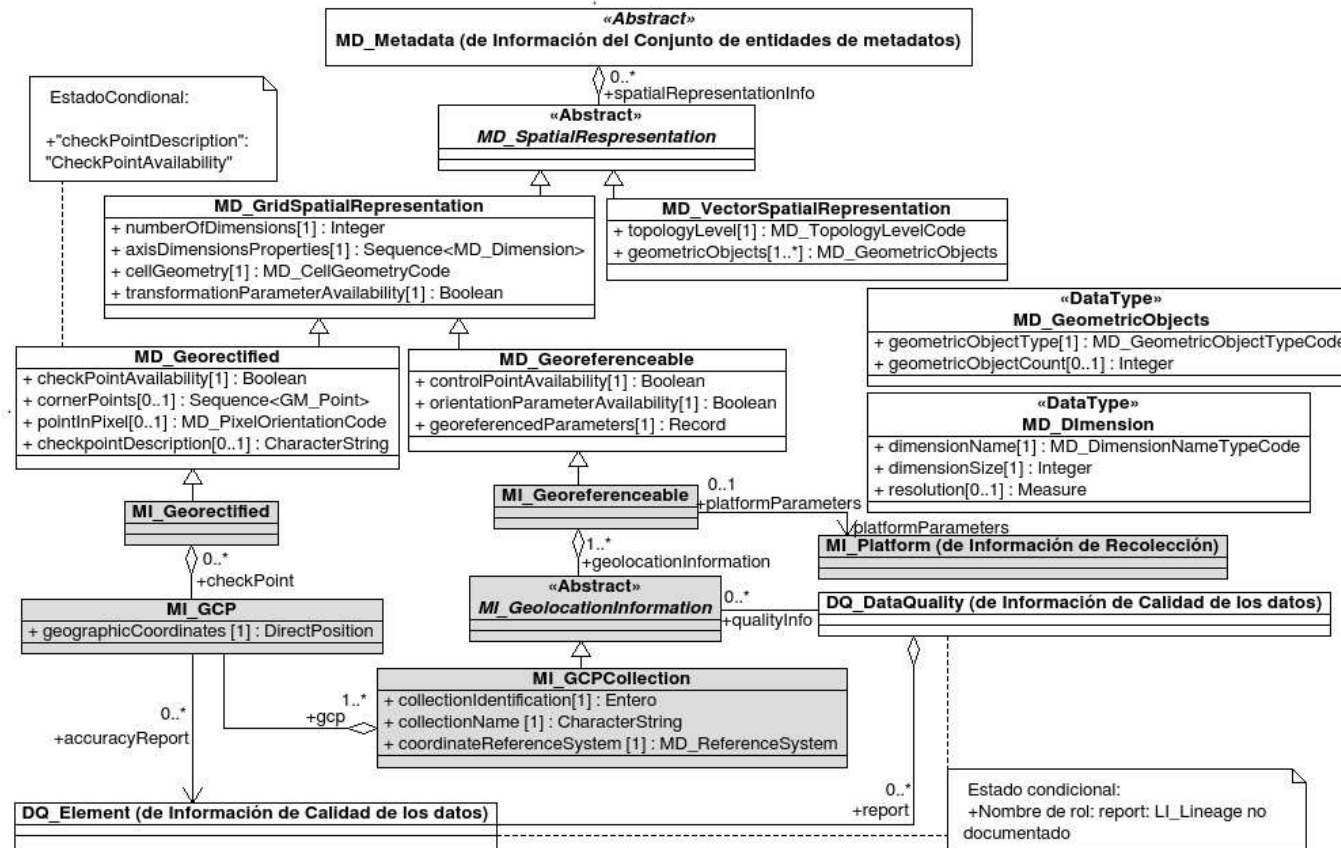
«Abstract»
MD_Metadata (de Información del Conjunto de entidades de metadatos)

0..*
+spatialRepresentationInfo

«Abstract»
MD_SpatialRespresentation

EstadoCondional:

+"checkPointDescription": "CheckPointAvailability"

MD_GridSpatialRepresentation
+ numberOfDimensions[1] : Integer
+ axisDimensionsProperties[1] : Sequence<MD_Dimension>
+ cellGeometry[1] : MD_CellGeometryCode
+ transformationParameterAvailability[1] : Boolean

MD_VectorSpatialRepresentation
+ topologyLevel[1] : MD_TopologyLevelCode
+ geometricObjects[1..*] : MD_GeometricObjects

«DataType»
MD_GeometricObjects
+ geometricObjectType[1] : MD_GeometricObjectTypeCode
+ geometricObjectCount[0..1] : Integer

MD_Georectified
+ checkPointAvailability[1] : Boolean
+ cornerPoints[0..1] : Sequence<GM_Point>
+ pointInPixel[0..1] : MD_PixelOrientationCode
+ checkpointDescription[0..1] : CharacterString

MD_Georeferenceable
+ controlPointAvailability[1] : Boolean
+ orientationParameterAvailability[1] : Boolean
+ georeferencedParameters[1] : Record

«DataType»
MD_DImension
+ dimensionName[1] : MD_DimensionNameTypeCode
+ dimensionSize[1] : Integer
+ resolution[0..1] : Measure

MI_Georectified

MI_Georeferenceable

0..1
+platformParameters

platformParameters

MI_Platform (de Información de Recolección)

0..*
+checkPoint

1..*
+geolocationInformation

MI_GCP
+ geographicCoordinates [1] : DirectPosition

«Abstract»
MI_GeolocationInformation

0..*
+qualityInfo

DQ_DataQuality (de Información de Calidad de los datos)

MI_GCPCollection
+ collectionIdentification[1] : Entero
+ collectionName [1] : CharacterString
+ coordinateReferenceSystem [1] : MD_ReferenceSystem

1..*
+gcp

0..*
+accuracyReport

0..*
+report

Estado condicional:
+Nombre de rol: report: LI_Lineage no documentado

DQ_Element (de Información de Calidad de los datos)